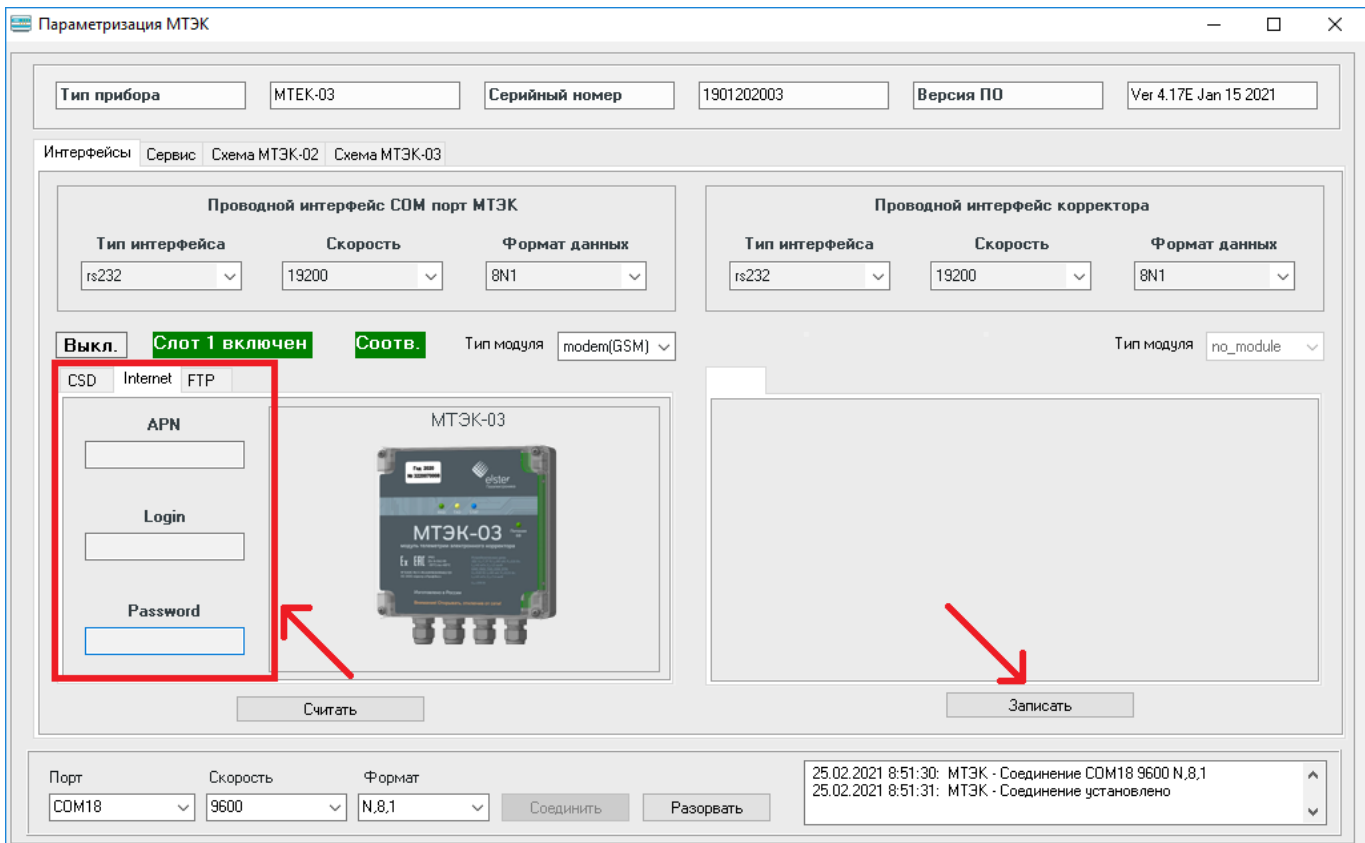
Параметризация МТЭК

Тип прибора
MTEK-03
Серийный номер
1901202003
Версия ПО
Ver 4.17E Jan 15 2021

Интерфейсы
Сервис
Схема МТЭК-02
Схема МТЭК-03

Проводной интерфейс СОМ порт МТЭК
Тип интерфейса
rs232
Скорость
19200
Формат данных
8N1

Проводной интерфейс корректора
Тип интерфейса
rs232
Скорость
19200
Формат данных
8N1

Выкл.
Слот 1 включен
Соотв.
Тип модуля
modem(GSM)

Тип модуля
no_module

CSD
Internet
FTP

APN
Login
Password

МТЭК-03

elster
МТЭК-03

Считать
Записать

Порт
COM18
Скорость
9600
Формат
N,8,1
Соединить
Разорвать

25.02.2021 8:51:30: МТЭК - Соединение COM18 9600 N,8,1
25.02.2021 8:51:31: МТЭК - Соединение установлено